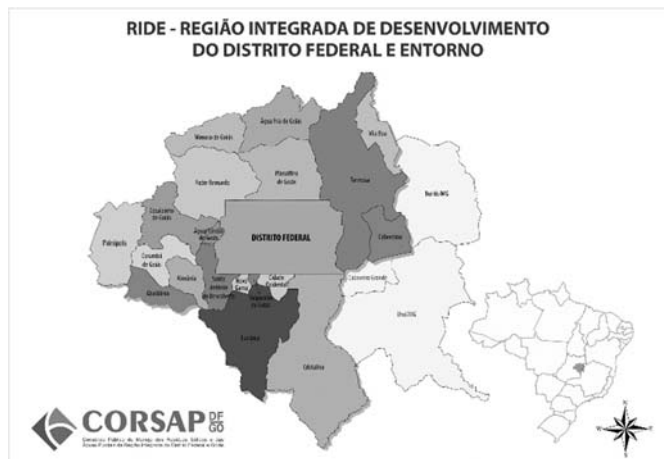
RIDE - REGIÃO INTEGRADA DE DESENVOLVIMENTO DO DISTRITO FEDERAL E ENTORNO

Mimoso de Goiás

Água Fria de Goiás

Vila Boa

Padre Bernardo

Planaltina de Goiás

Formosa

Buritis/MG

Cocalzinho de Goiás

Águas Lindas de Goiás

DISTRITO FEDERAL

Cabeceiras

Pirenópolis

Corumbá de Goiás

Alexânia

Novo Gama

Cidade Ocidental

Cabeceira Grande

Santo Antônio do Descoberto

Valparaíso de Goiás

Abadiânia

Unaí/MG

Luziânia

Cristalina

CORSAP DF GO

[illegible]

N

S

L

O